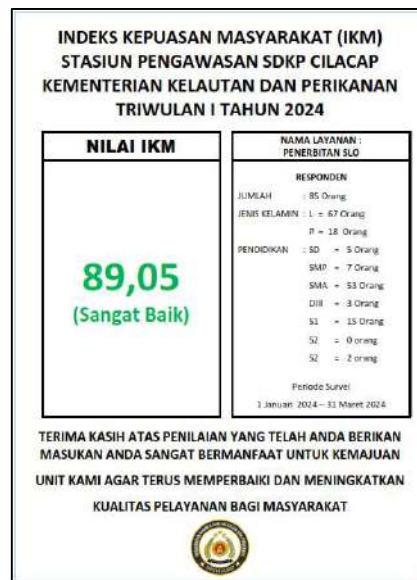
INDEKS KEPUASAN MASYARAKAT (IKM)
STASIUN PENGAWASAN SDKP CILACAP
KEMENTERIAN KELAUTAN DAN PERIKANAN
TRIWULAN I TAHUN 2024

NILAI IKM

89,05
(Sangat Baik)

NAMA LAYANAN :
PENERBITAN SLO

RESPONDEN

JUMLAH : 85 Orang
JENIS KELAMIN : L = 67 Orang
P = 18 Orang
PENDIDIKAN : SD = 5 Orang
SMP = 7 Orang
SMA = 53 Orang
DIII = 3 Orang
S1 = 15 Orang
S2 = 0 orang
S2 = 2 orang

Periode Survei
1 Januari 2024 – 31 Maret 2024

TERIMA KASIH ATAS PENILAIAN YANG TELAH ANDA BERIKAN MASUKAN ANDA SANGAT BERMANFAAT UNTUK KEMAJUAN UNIT KAMI AGAR TERUS MEMPERBAIKI DAN MENINGKATKAN KUALITAS PELAYANAN BAGI MASYARAKAT